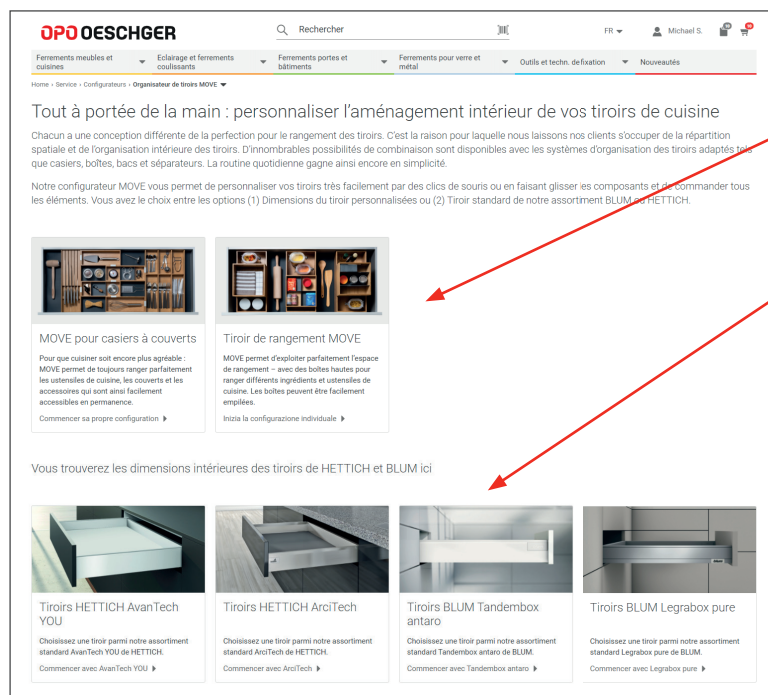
OPO OESCHGER

Rechercher

FR

Michael S.

Ferrements meubles et cuisines

Eclairage et ferrements coulissants

Ferrements portes et bâtiments

Ferrements pour verre et métal

Outils et techn. de fixation

Nouveautés

Home › Service › Configurateurs › Organisateur de tiroirs MOVE

Tout à portée de la main : personnaliser l'aménagement intérieur de vos tiroirs de cuisine

Chacun a une conception différente de la perfection pour le rangement des tiroirs. C'est la raison pour laquelle nous laissons nos clients s'occuper de la répartition spatiale et de l'organisation intérieure des tiroirs. D'innombrables possibilités de combinaison sont disponibles avec les systèmes d'organisation des tiroirs adaptés tels que casiers, boîtes, bacs et séparateurs. La routine quotidienne gagne ainsi encore en simplicité.

Notre configurateur MOVE vous permet de personnaliser vos tiroirs très facilement par des clics de souris ou en faisant glisser les composants et de commander tous les éléments. Vous avez le choix entre les options (1) Dimensions du tiroir personnalisées ou (2) Tiroir standard de notre assortiment BLUM ou HETTICH.

MOVE pour casiers à couverts

Pour que cuisiner soit encore plus agréable : MOVE permet de toujours ranger parfaitement les ustensiles de cuisine, les couverts et les accessoires qui sont ainsi facilement accessibles en permanence.

Commencer sa propre configuration

Tiroir de rangement MOVE

MOVE permet d'exploiter parfaitement l'espace de rangement – avec des boîtes hautes pour ranger différents ingrédients et ustensiles de cuisine. Les boîtes peuvent être facilement empilées.

Inizia la configurazione individuale

Vous trouverez les dimensions intérieures des tiroirs de HETTICH et BLUM ici

Tiroirs HETTICH AvanTech YOU

Choisissez une tiroir parmi notre assortiment standard AvanTech YOU de HETTICH.

Commencer avec AvanTech YOU

Tiroirs HETTICH ArciTech

Choisissez une tiroir parmi notre assortiment standard ArciTech de HETTICH.

Commencer avec ArciTech

Tiroirs BLUM Tandembox antaro

Choisissez une tiroir parmi notre assortiment standard Tandembox antaro de BLUM.

Commencer avec Tandembox antaro

Tiroirs BLUM Legrabox pure

Choisissez une tiroir parmi notre assortiment standard Legrabox pure de BLUM.

Commencer avec Legrabox pure